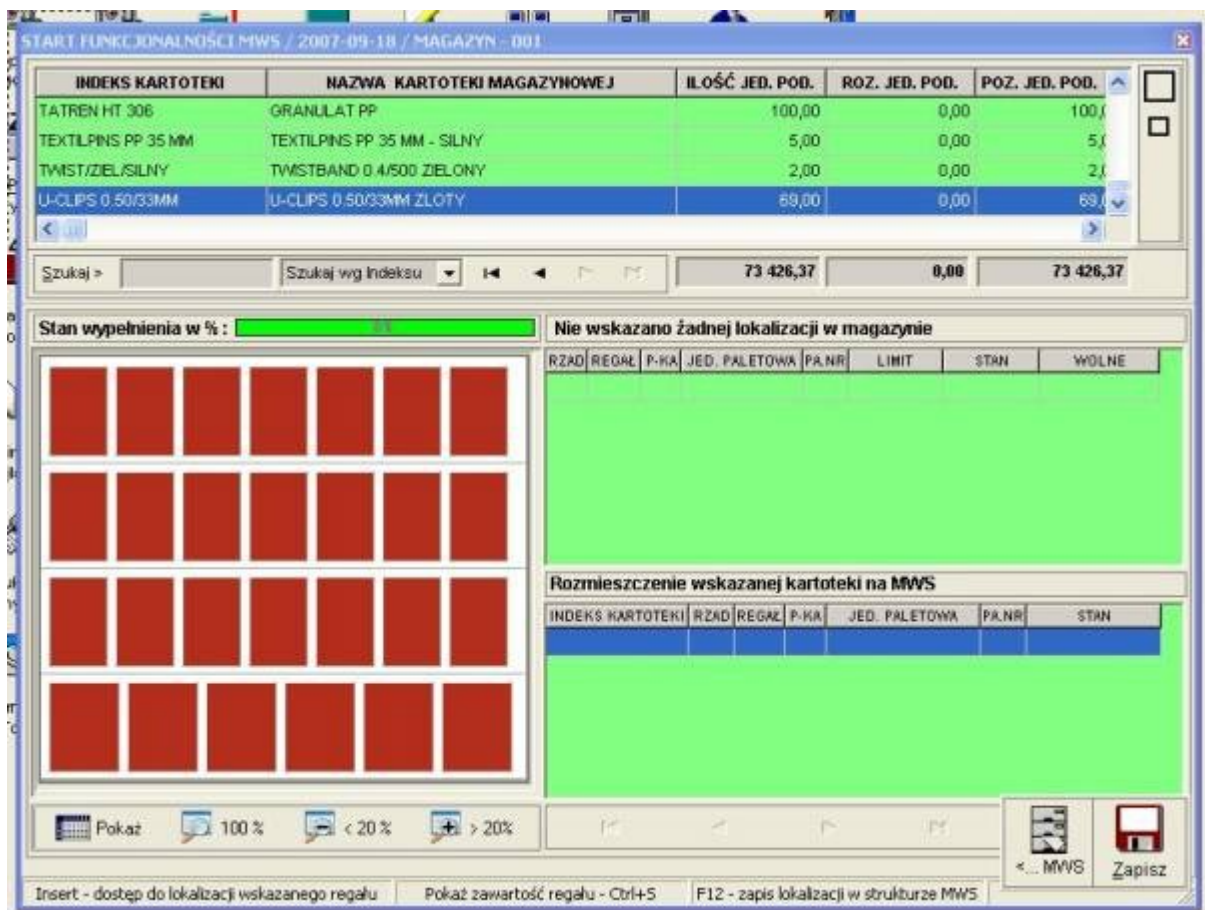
START FUNKCJONALNOŚCI MWS / 2007-09-18 / MAGAZYN - 001

| INDEKS KARTOTEKI | NAZWA KARTOTEKI MAGAZYNOWEJ | ILOŚĆ JED. POD. | ROZ. JED. POD. | POZ. JED. POD. |
|---|---|---|---|---|
| TATREN HT 306 | GRANULAT PP | 100,00 | 0,00 | 100,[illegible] |
| TEXTILPINS PP 35 MM | TEXTILPINS PP 35 MM - SILNY | 5,00 | 0,00 | 5,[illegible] |
| TWIST/ZIEL/SILNY | TWISTBAND 0.4/500 ZIELONY | 2,00 | 0,00 | 2,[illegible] |
| U-CLIPS 0.50/33MM | U-CLIPS 0.50/33MM ZLOTY | 69,00 | 0,00 | 69,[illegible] |

Szukaj > Szukaj wg Indeksu 73 426,37 0,00 73 426,37

Stan wypełnienia w % : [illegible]

Nie wskazano żadnej lokalizacji w magazynie

| RZAD | REGAŁ | P-KA | JED. PALETOWA | PA.NR | LIMIT | STAN | WOLNE |
|---|---|---|---|---|---|---|---|

Rozmieszczenie wskazanej kartoteki na MWS

| INDEKS KARTOTEKI | RZAD | REGAŁ | P-KA | JED. PALETOWA | PA.NR | STAN |
|---|---|---|---|---|---|---|

Pokaż 100 % < 20 % > 20%

<... MWS Zapisz

Insert - dostęp do lokalizacji wskazanego regału | Pokaż zawartość regału - Ctrl+S | F12 - zapis lokalizacji w strukturze MWS